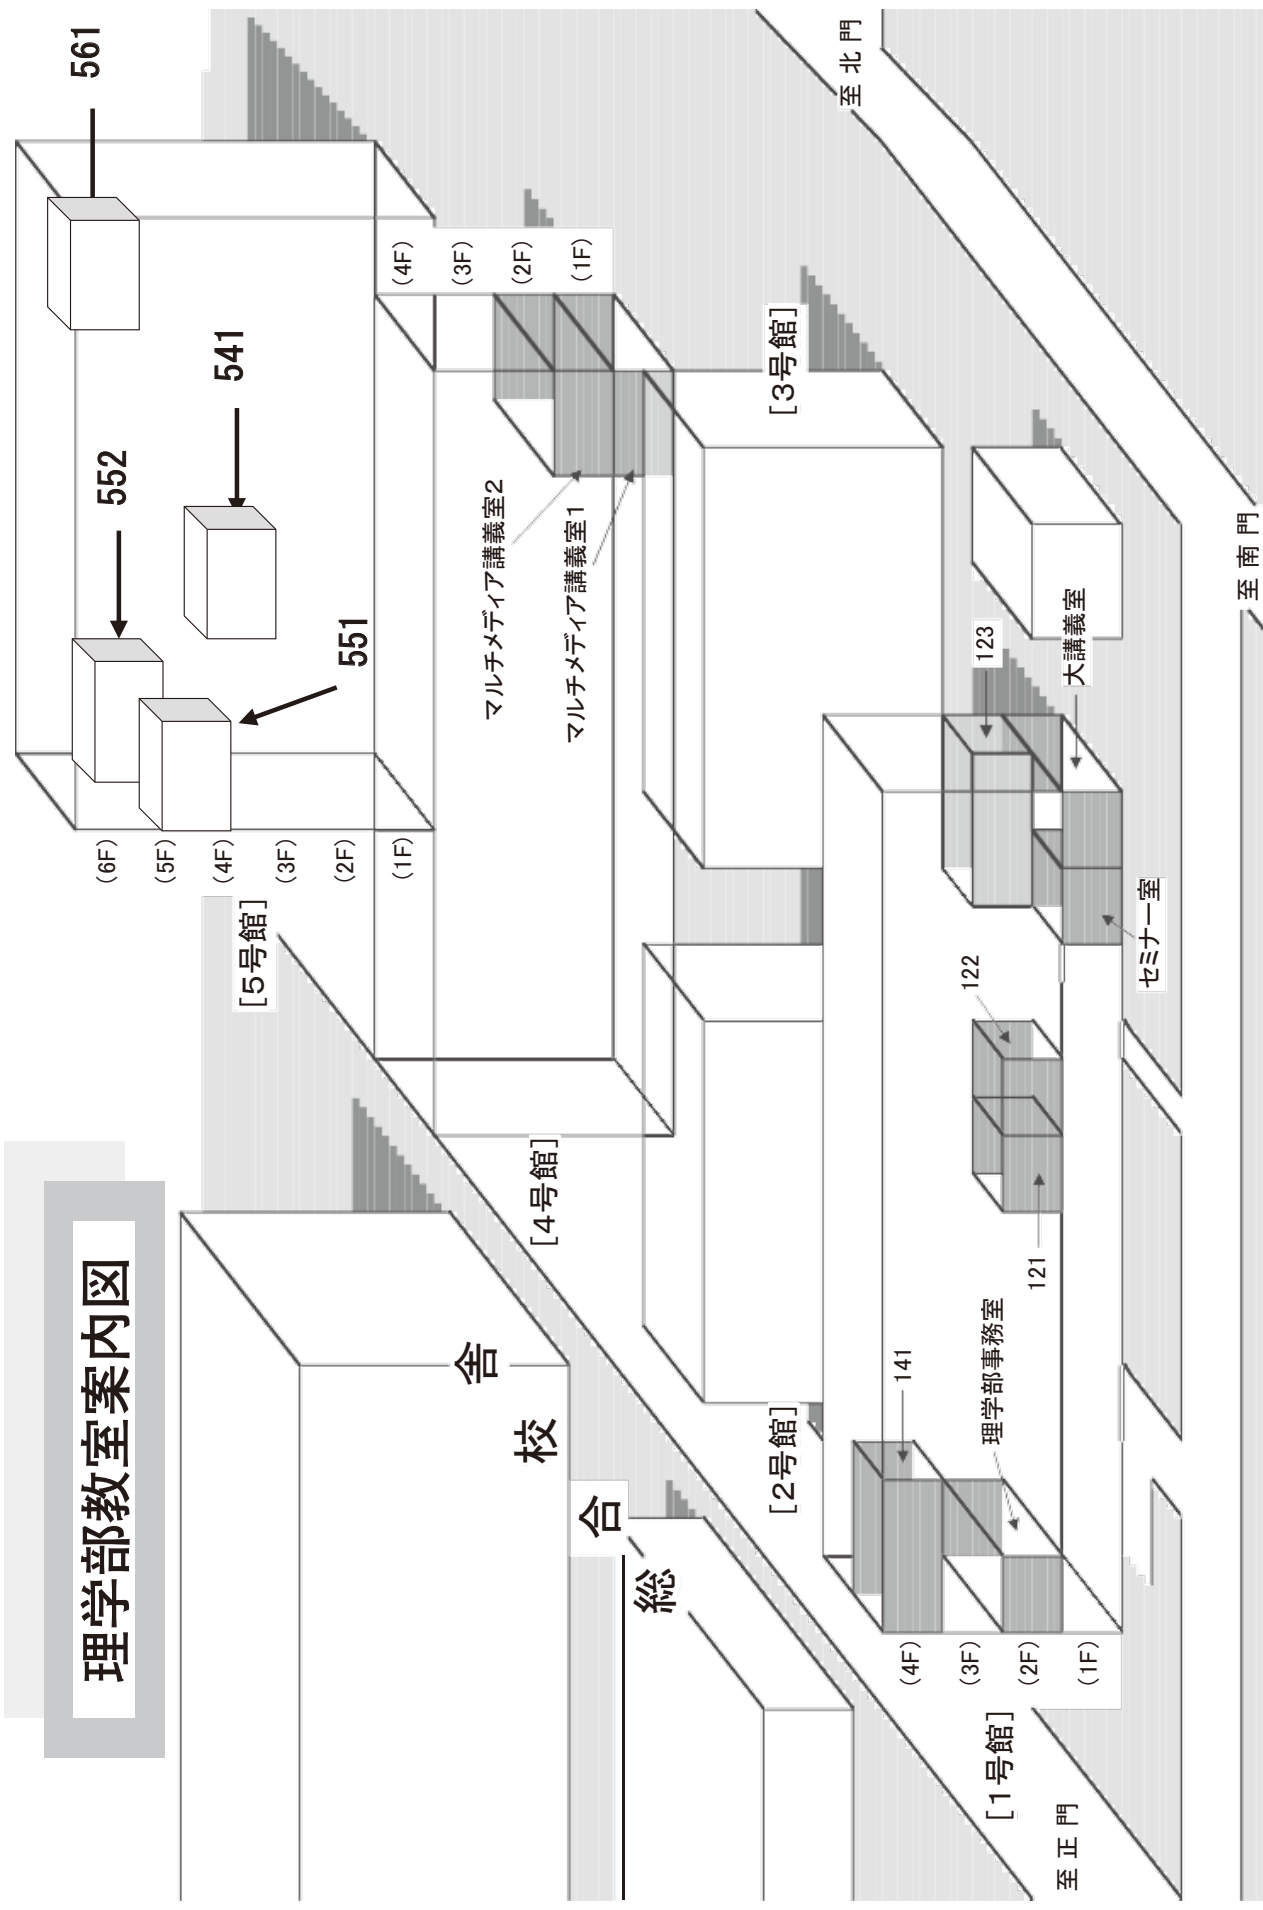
理学部教室案内図

総合校舎

[1号館]
(4F)
(3F)
(2F)
(1F)
141
理学部事務室
121
122
123
大講義室
セミナー室

[2号館]

[3号館]

[4号館]
(4F)
(3F)
(2F)
(1F)
マルチメディア講義室2
マルチメディア講義室1

[5号館]
(6F)
(5F)
(4F)
(3F)
(2F)
(1F)
561
552
541
551

至北門
至南門
至正門